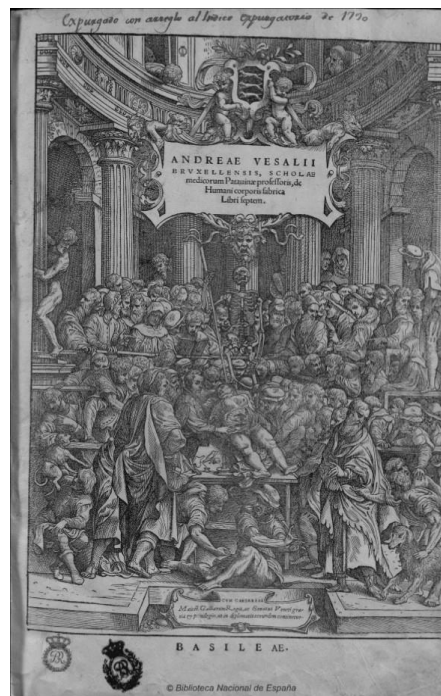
Expurgado con arreglo al Indice Expurgatorio de 1770

ANDREAE VESALII BRVXELLENSIS, SCHOLAE medicorum Patauinae professoris, de Humani corporis fabrica Libri septem.

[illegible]

BASILEAE.

© Biblioteca Nacional de España